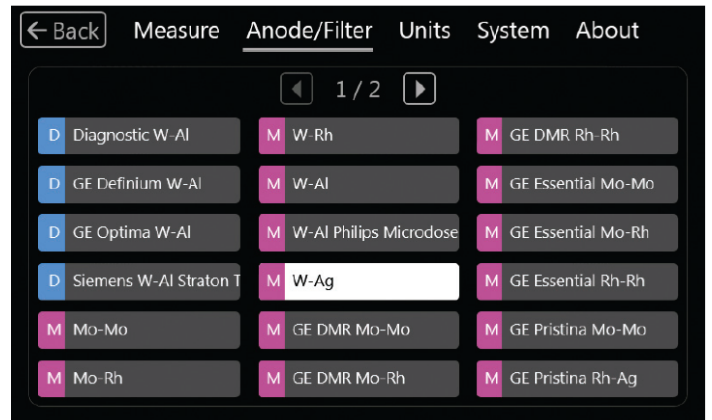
← Back Measure Anode/Filter Units System About

1 / 2

D Diagnostic W-Al
D GE Definium W-Al
D GE Optima W-Al
D Siemens W-Al Straton T
M Mo-Mo
M Mo-Rh

M W-Rh
M W-Al
M W-Al Philips Microdose
M W-Ag
M GE DMR Mo-Mo
M GE DMR Mo-Rh

M GE DMR Rh-Rh
M GE Essential Mo-Mo
M GE Essential Mo-Rh
M GE Essential Rh-Rh
M GE Pristina Mo-Mo
M GE Pristina Rh-Ag